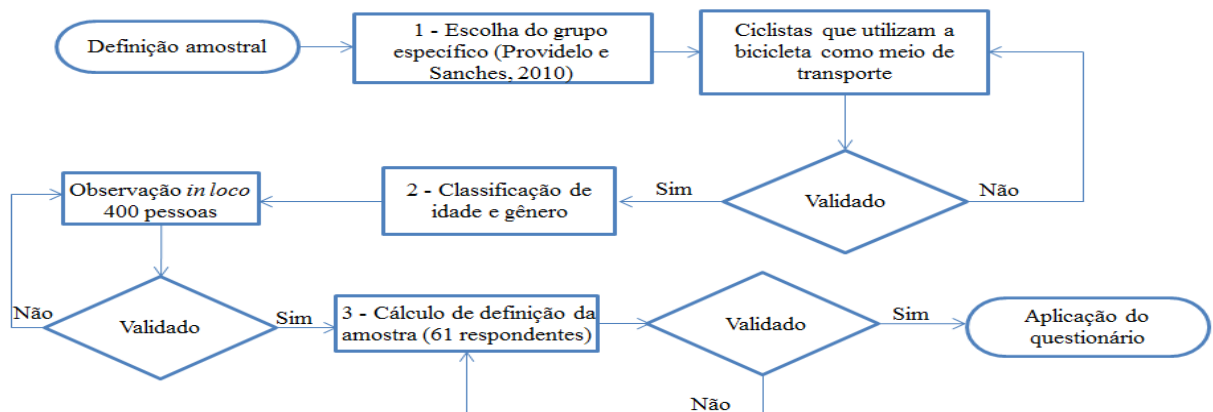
Definição amostral

1 - Escolha do grupo específico (Providelo e Sanches, 2010)

Ciclistas que utilizam a bicicleta como meio de transporte

Validado

Não

Sim

2 - Classificação de idade e gênero

Observação *in loco* 400 pessoas

Não

Validado

Sim

3 - Cálculo de definição da amostra (61 respondentes)

Validado

Sim

Aplicação do questionário

Não